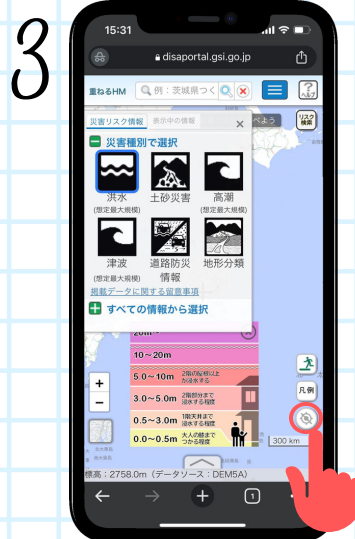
3

15:31

disaportal.gsi.go.jp

重ねるHM

例：茨城県つく

ヘルプ

災害リスク情報

表示中の情報

リスク検索

災害種別で選択

洪水
(想定最大規模)

土砂災害

高潮
(想定最大規模)

津波
(想定最大規模)

道路防災情報

地形分類

掲載データに関する留意事項

すべての情報から選択

20m～

10～20m

5.0～10m

2階の軒下以上が浸水する

3.0～5.0m

2階部分まで浸水する程度

0.5～3.0m

1階天井まで浸水する程度

0.0～0.5m

大人の膝まで つかる程度

凡例

300 km

標高：2758.0m（データソース：DEM5A）

1